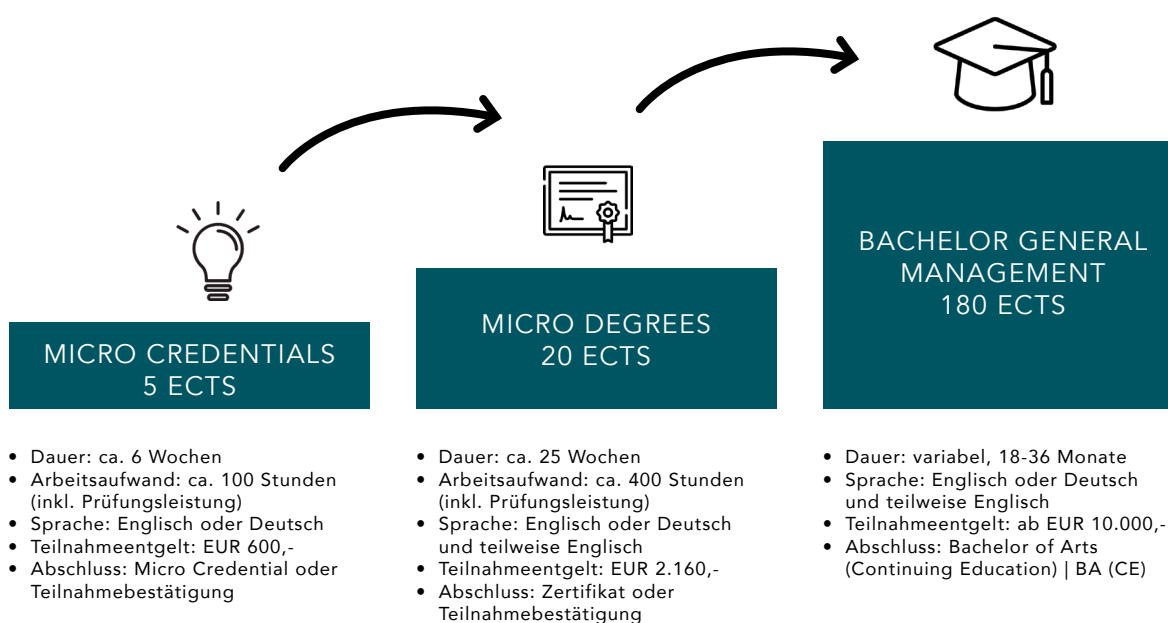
MICRO CREDENTIALS
5 ECTS

- Dauer: ca. 6 Wochen
- Arbeitsaufwand: ca. 100 Stunden (inkl. Prüfungsleistung)
- Sprache: Englisch oder Deutsch
- Teilnahmeentgelt: EUR 600,-
- Abschluss: Micro Credential oder Teilnahmebestätigung

MICRO DEGREES
20 ECTS

- Dauer: ca. 25 Wochen
- Arbeitsaufwand: ca. 400 Stunden (inkl. Prüfungsleistung)
- Sprache: Englisch oder Deutsch und teilweise Englisch
- Teilnahmeentgelt: EUR 2.160,-
- Abschluss: Zertifikat oder Teilnahmebestätigung

BACHELOR GENERAL MANAGEMENT
180 ECTS

- Dauer: variabel, 18-36 Monate
- Sprache: Englisch oder Deutsch und teilweise Englisch
- Teilnahmeentgelt: ab EUR 10.000,-
- Abschluss: Bachelor of Arts (Continuing Education) | BA (CE)